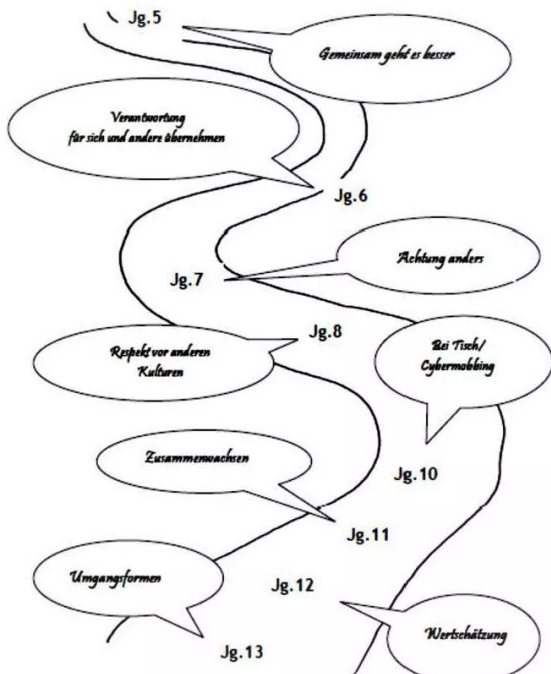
Jg.5

Gemeinsam geht es besser

Verantwortung für sich und andere übernehmen

Jg.6

Achtung anders

Jg.7

Jg.8

Respekt vor anderen Kulturen

Bei Tisch/ Cybermobbing

Jg.10

Zusammenwachsen

Jg.11

Umgangsformen

Jg.12

Wertschätzung

Jg.13